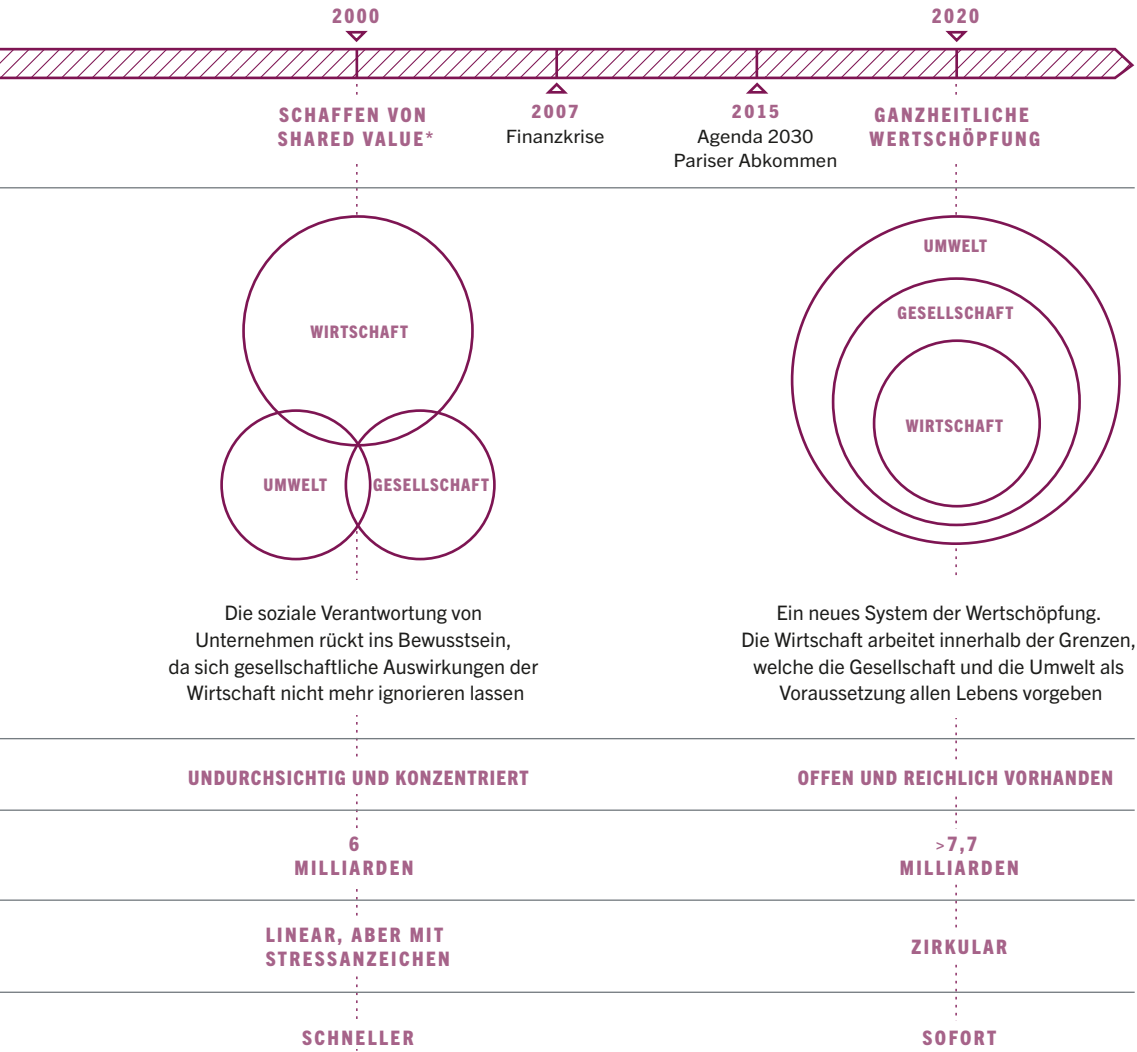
2000

2020

SCHAFFEN VON SHARED VALUE*

2007
Finanzkrise

2015
Agenda 2030
Pariser Abkommen

GANZHEITLICHE WERTSCHÖPFUNG

WIRTSCHAFT

UMWELT

GESELLSCHAFT

UMWELT

GESELLSCHAFT

WIRTSCHAFT

Die soziale Verantwortung von Unternehmen rückt ins Bewusstsein, da sich gesellschaftliche Auswirkungen der Wirtschaft nicht mehr ignorieren lassen

Ein neues System der Wertschöpfung. Die Wirtschaft arbeitet innerhalb der Grenzen, welche die Gesellschaft und die Umwelt als Voraussetzung allen Lebens vorgeben

UNDURCHSICHTIG UND KONZENTRIERT

OFFEN UND REICHLICH VORHANDEN

6
MILLIARDEN

>7,7
MILLIARDEN

LINEAR, ABER MIT STRESSANZEICHEN

ZIRKULAR

SCHNELLER

SOFORT